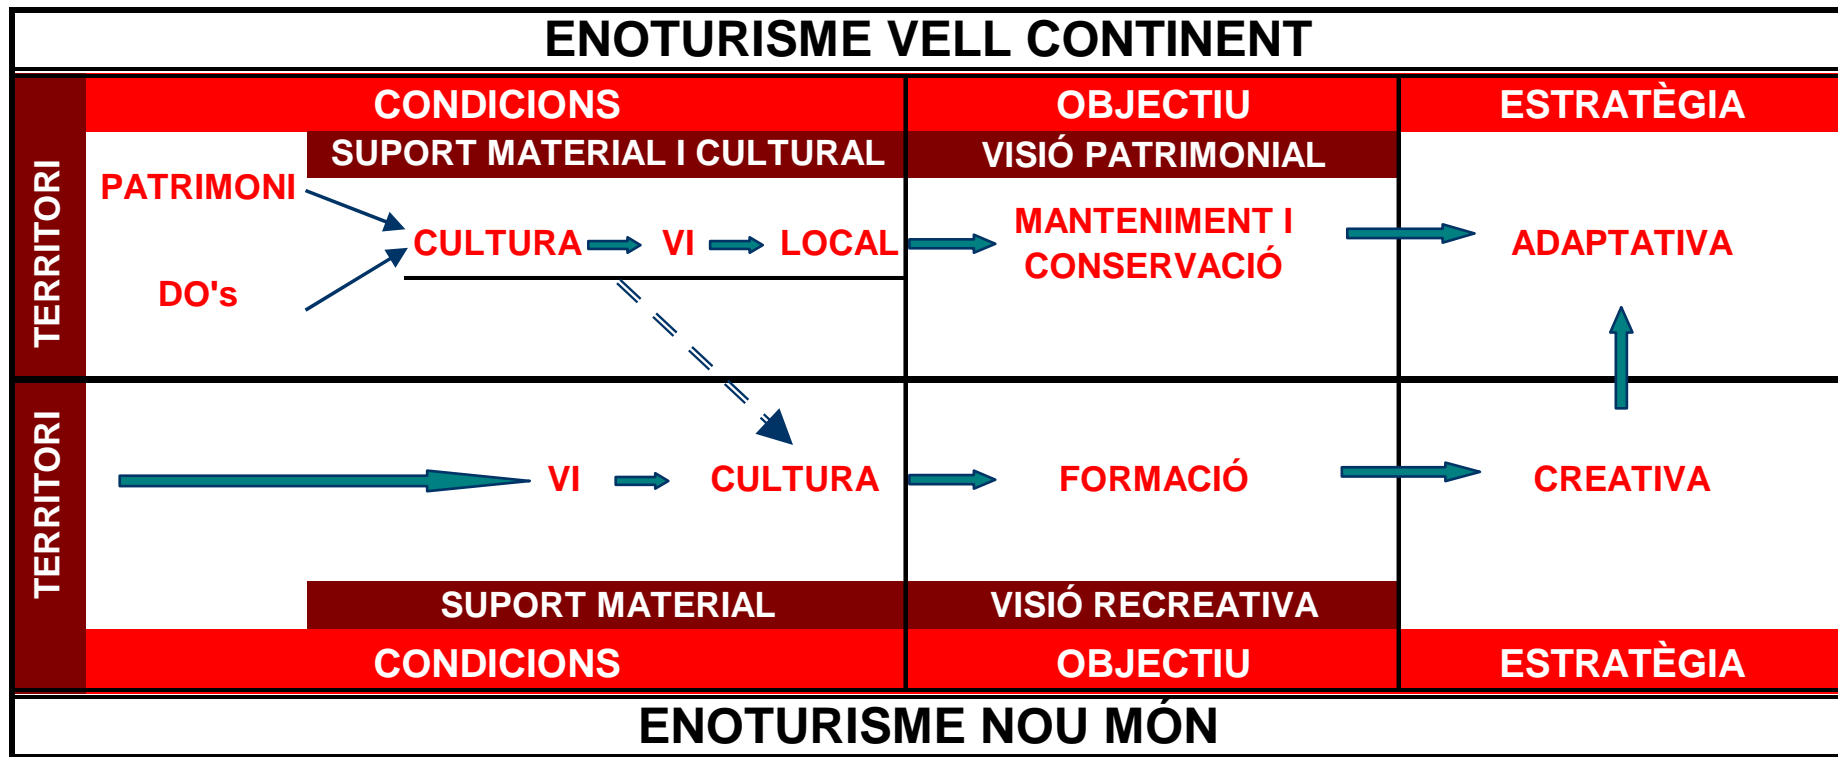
ENOTURISME VELL CONTINENT

TERRITORI

| CONDICIONS | OBJECTIU | ESTRATÈGIA |
|---|---|---|
| SUPORT MATERIAL I CULTURAL | VISIÓ PATRIMONIAL | |

PATRIMONI

DO's

CULTURA VI LOCAL

MANTENIMENT I CONSERVACIÓ

ADAPTATIVA

TERRITORI

VI CULTURA

FORMACIÓ

CREATIVA

| SUPORT MATERIAL | VISIÓ RECREATIVA | |
|---|---|---|
| CONDICIONS | OBJECTIU | ESTRATÈGIA |

ENOTURISME NOU MÓN